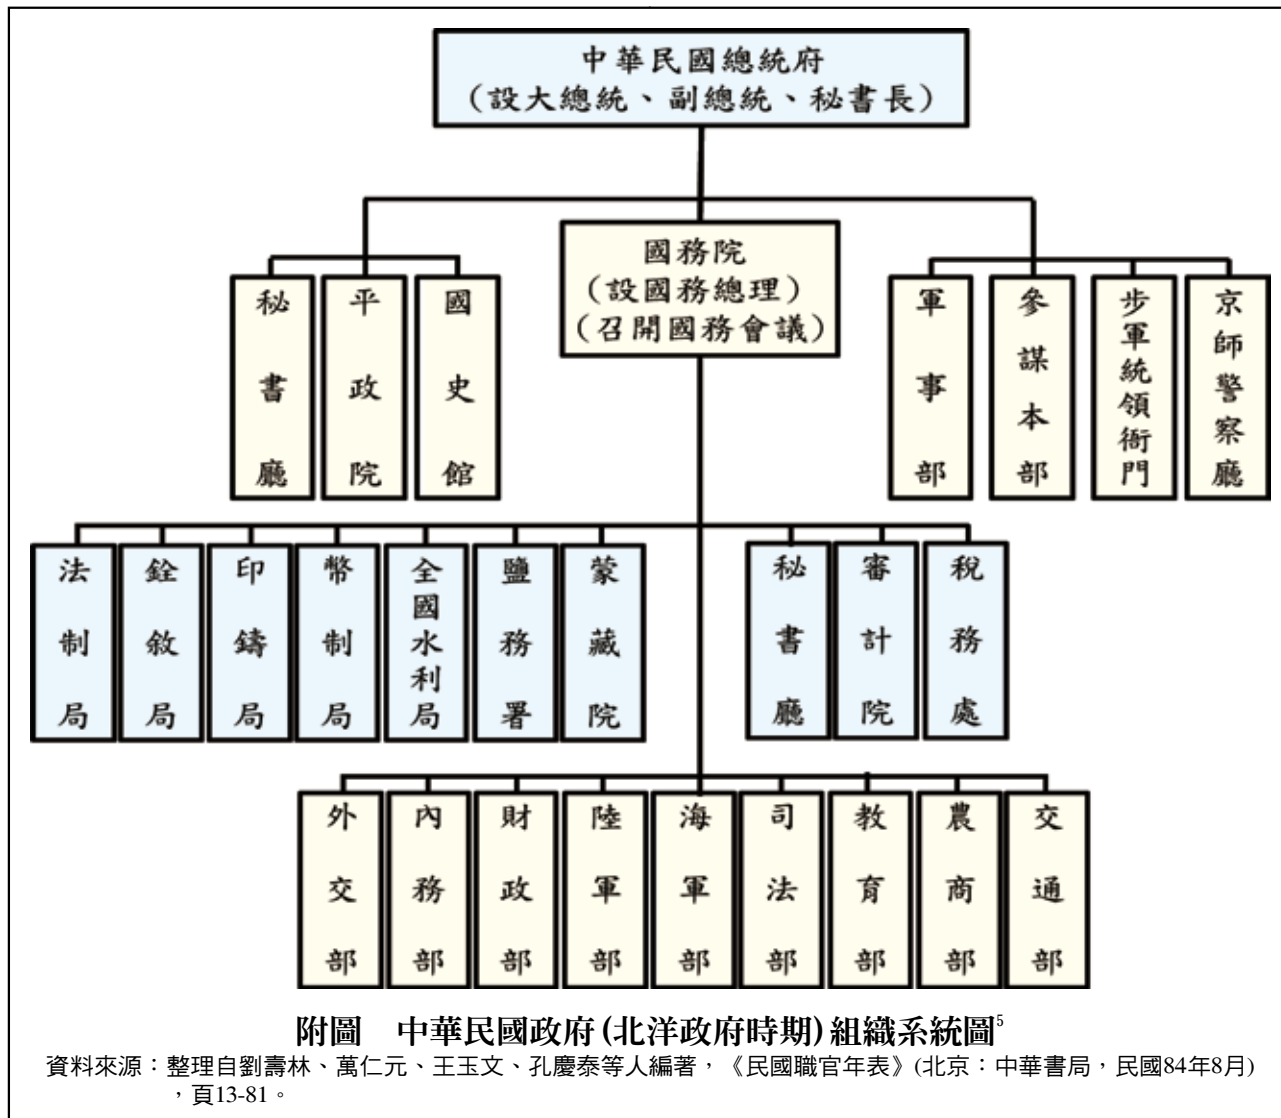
中華民國總統府
(設大總統、副總統、秘書長)

秘書廳

平政院

國史館

國務院
(設國務總理)
(召開國務會議)

軍事部

參謀本部

步軍統領衙門

京師警察廳

法制局

銓敘局

印鑄局

幣制局

全國水利局

鹽務署

蒙藏院

秘書廳

審計院

稅務處

外交部

內務部

財政部

陸軍部

海軍部

司法部

教育部

農商部

交通部

附圖　中華民國政府(北洋政府時期)組織系統圖$^5$

資料來源：整理自劉壽林、萬仁元、王玉文、孔慶泰等人編著，《民國職官年表》(北京：中華書局，民國84年8月)，頁13-81。